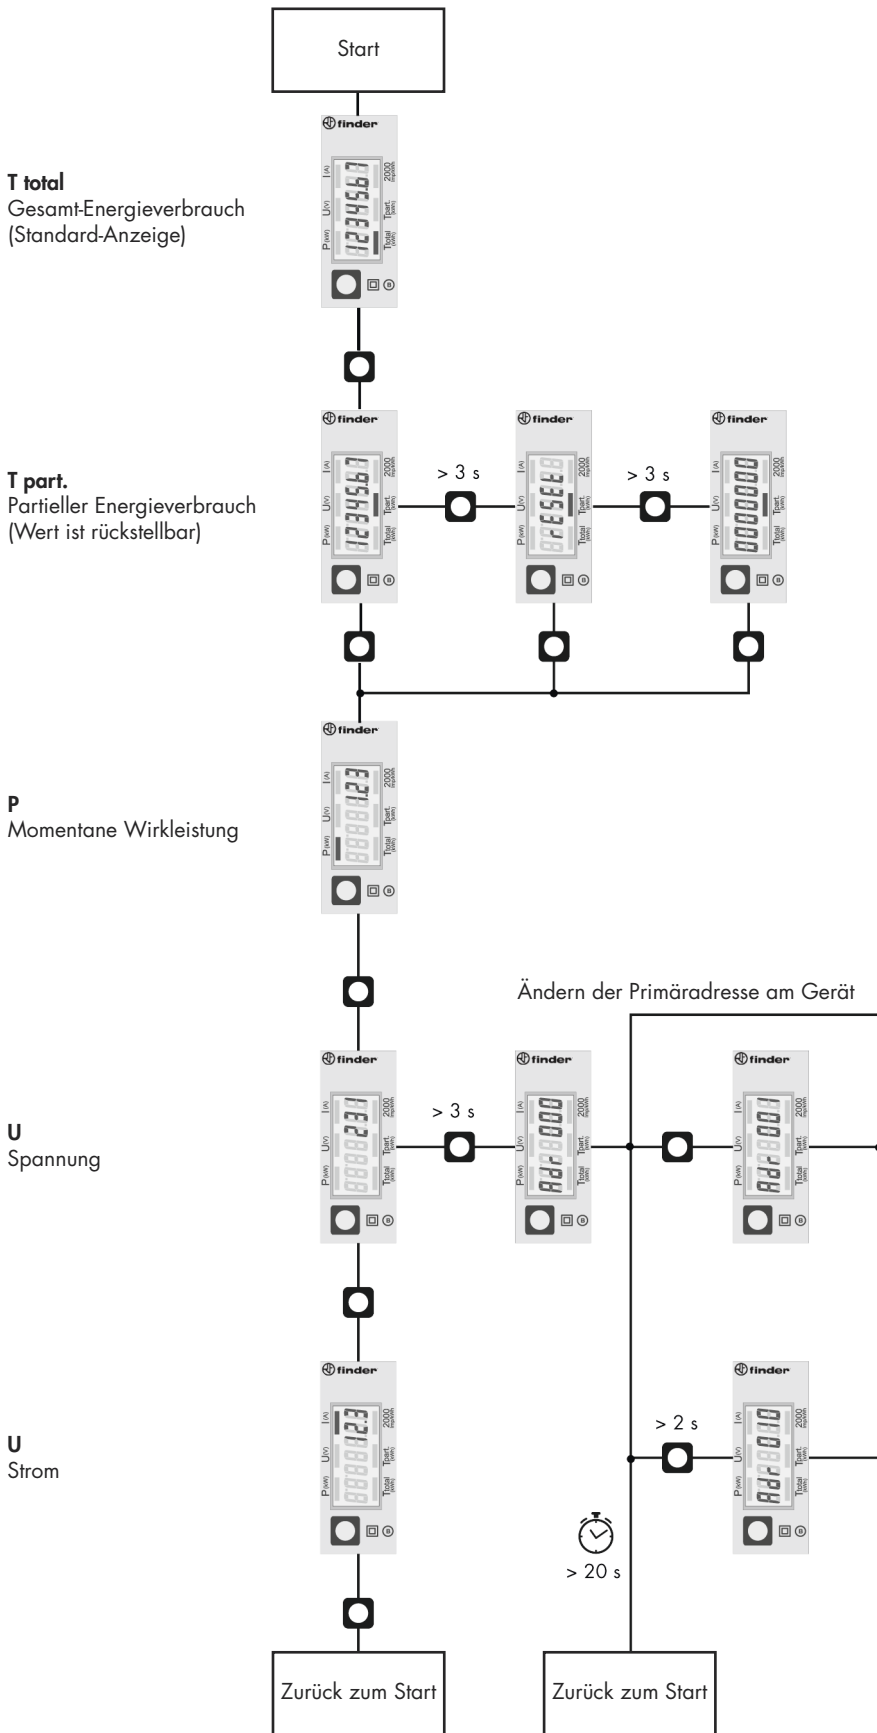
Start

finder
I(A) U(V) P(kW) 2000 imp/kWh T part. (kWh) T total (kWh)
1234567

T total
Gesamt-Energieverbrauch
(Standard-Anzeige)

T part.
Partieller Energieverbrauch
(Wert ist rückstellbar)

finder
1234567

> 3 s

finder
rESEt

> 3 s

finder
0000000

P
Momentane Wirkleistung

finder
1.23

Ändern der Primäradresse am Gerät

U
Spannung

finder
231

> 3 s

finder
Adr 000

finder
Adr 001

U
Strom

finder
12.3

> 2 s

finder
Adr 010

> 20 s

Zurück zum Start

Zurück zum Start